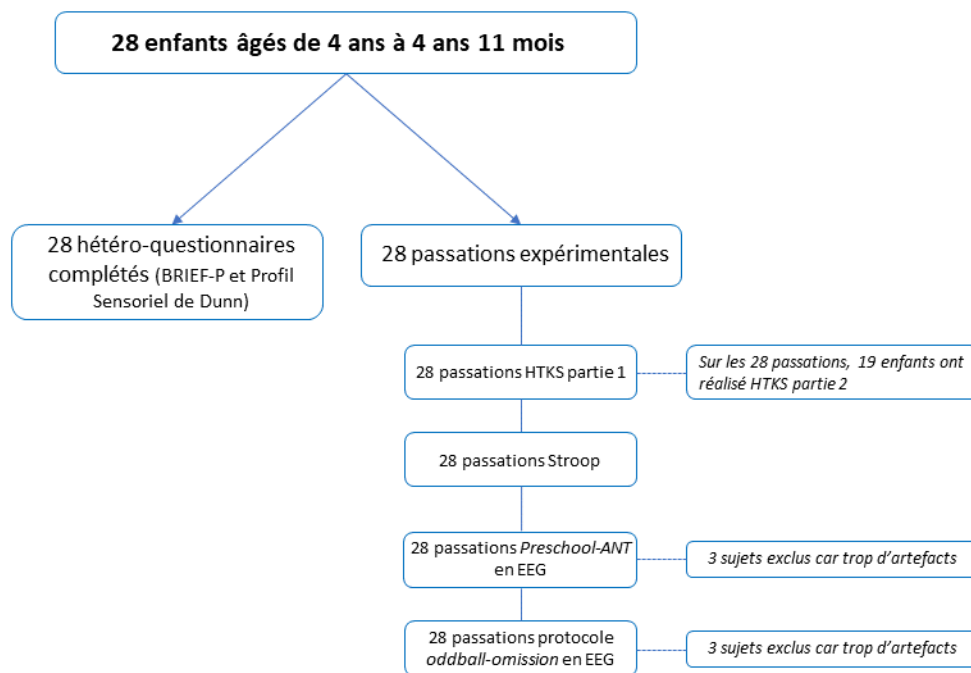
28 enfants âgés de 4 ans à 4 ans 11 mois

28 hétéro-questionnaires complétés (BRIEF-P et Profil Sensoriel de Dunn)

28 passations expérimentales

28 passations HTKS partie 1

Sur les 28 passations, 19 enfants ont réalisé HTKS partie 2

28 passations Stroop

28 passations Preschool-ANT en EEG

3 sujets exclus car trop d'artefacts

28 passations protocole oddball-omission en EEG

3 sujets exclus car trop d'artefacts